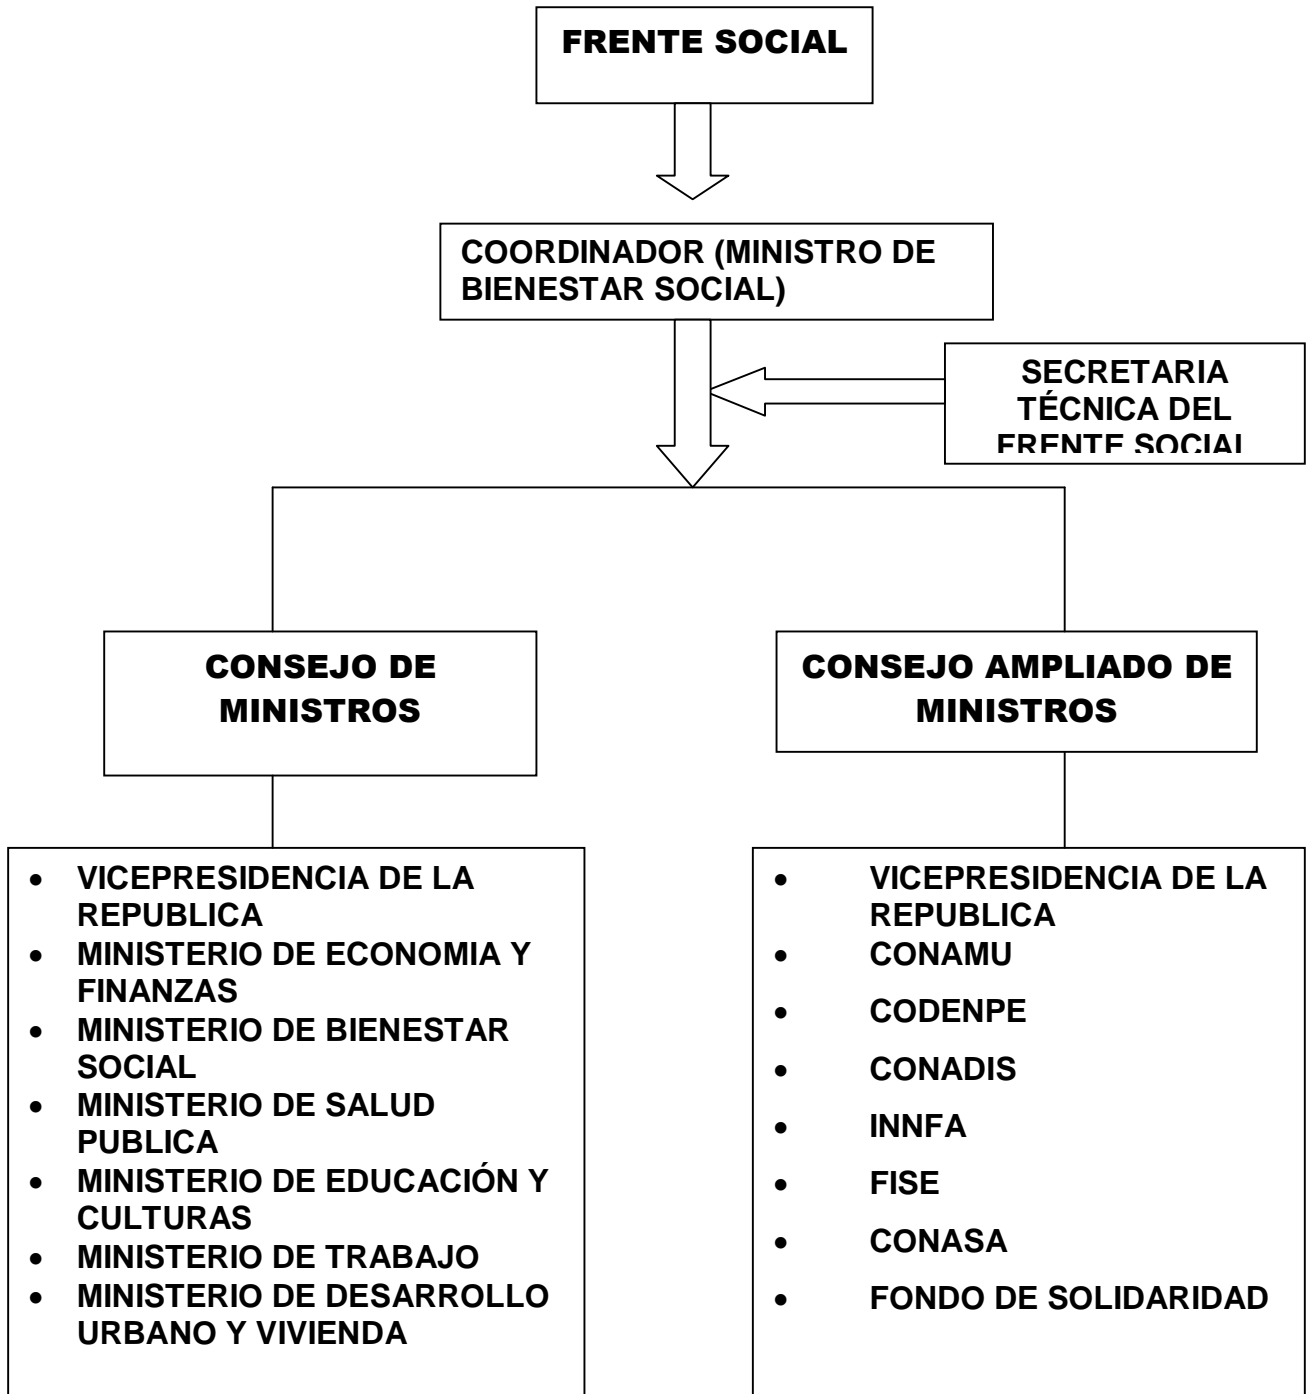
FRENTE SOCIAL

COORDINADOR (MINISTRO DE BIENESTAR SOCIAL)

SECRETARIA TÉCNICA DEL FRENTE SOCIAL

CONSEJO DE MINISTROS

CONSEJO AMPLIADO DE MINISTROS

- VICEPRESIDENCIA DE LA REPUBLICA
- MINISTERIO DE ECONOMIA Y FINANZAS
- MINISTERIO DE BIENESTAR SOCIAL
- MINISTERIO DE SALUD PUBLICA
- MINISTERIO DE EDUCACIÓN Y CULTURAS
- MINISTERIO DE TRABAJO
- MINISTERIO DE DESARROLLO URBANO Y VIVIENDA

- VICEPRESIDENCIA DE LA REPUBLICA
- CONAMU
- CODENPE
- CONADIS
- INNFA
- FISE
- CONASA
- FONDO DE SOLIDARIDAD